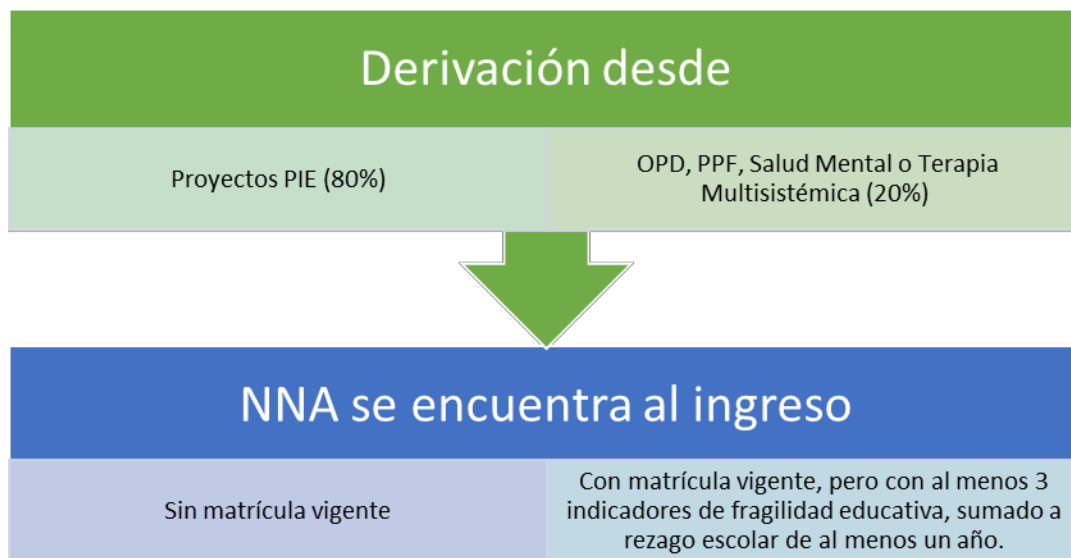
Derivación desde

Proyectos PIE (80%)

OPD, PPF, Salud Mental o Terapia Multisistémica (20%)

NNA se encuentra al ingreso

Sin matrícula vigente

Con matrícula vigente, pero con al menos 3 indicadores de fragilidad educativa, sumado a rezago escolar de al menos un año.